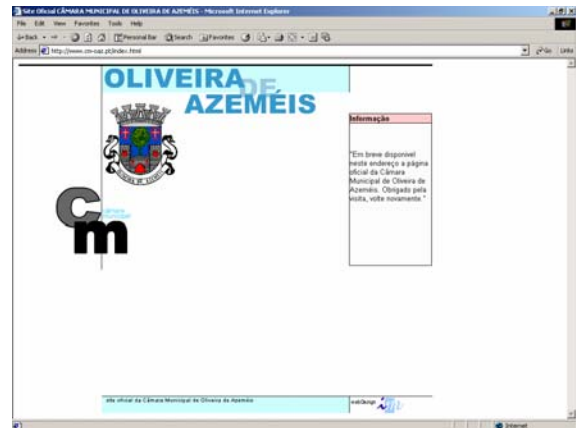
Site Oficial CÂMARA MUNICIPAL DE OLIVEIRA DE AZEMÉIS - Microsoft Internet Explorer

File Edit View Favorites Tools Help

Back Personal Bar Search Favorites

Address http://www.cm-oaz.pt/index.html

Go Links

OLIVEIRA DE AZEMÉIS

Informação

"Em breve disponível neste endereço a página oficial da Câmara Municipal de Oliveira de Azeméis. Obrigado pela visita, volte novamente."

cm

site oficial da Câmara Municipal de Oliveira de Azeméis

webDesign

Internet